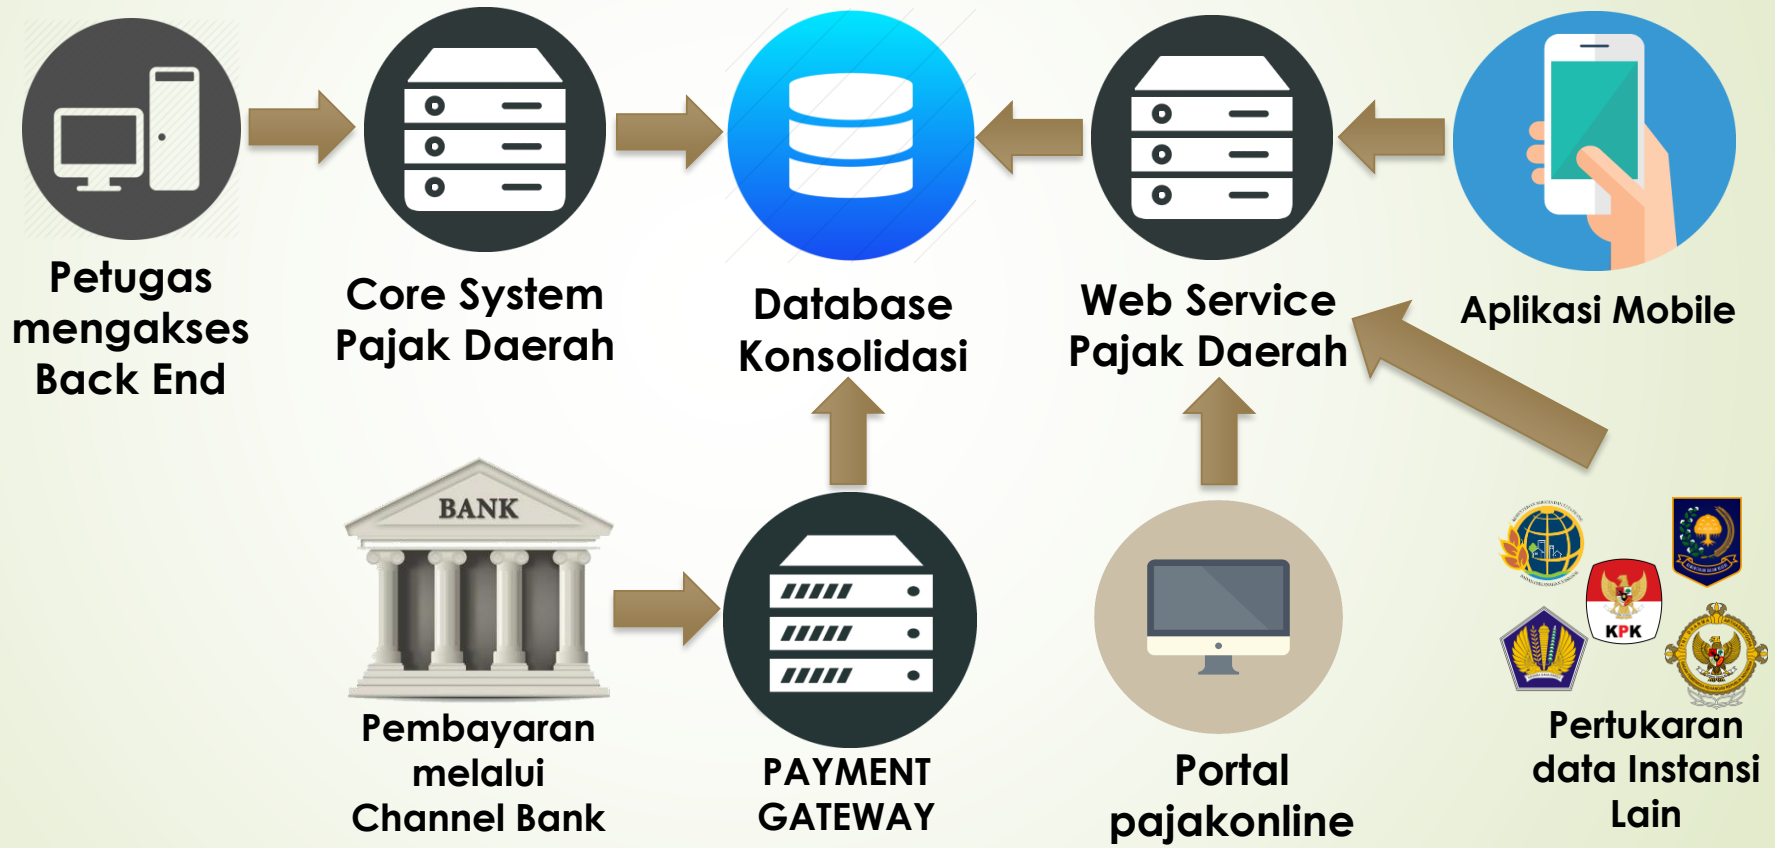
Petugas mengakses Back End

Core System Pajak Daerah

Database Konsolidasi

Web Service Pajak Daerah

Aplikasi Mobile

BANK

Pembayaran melalui Channel Bank

PAYMENT GATEWAY

Portal pajakonline

KPK

Pertukaran data Instansi Lain